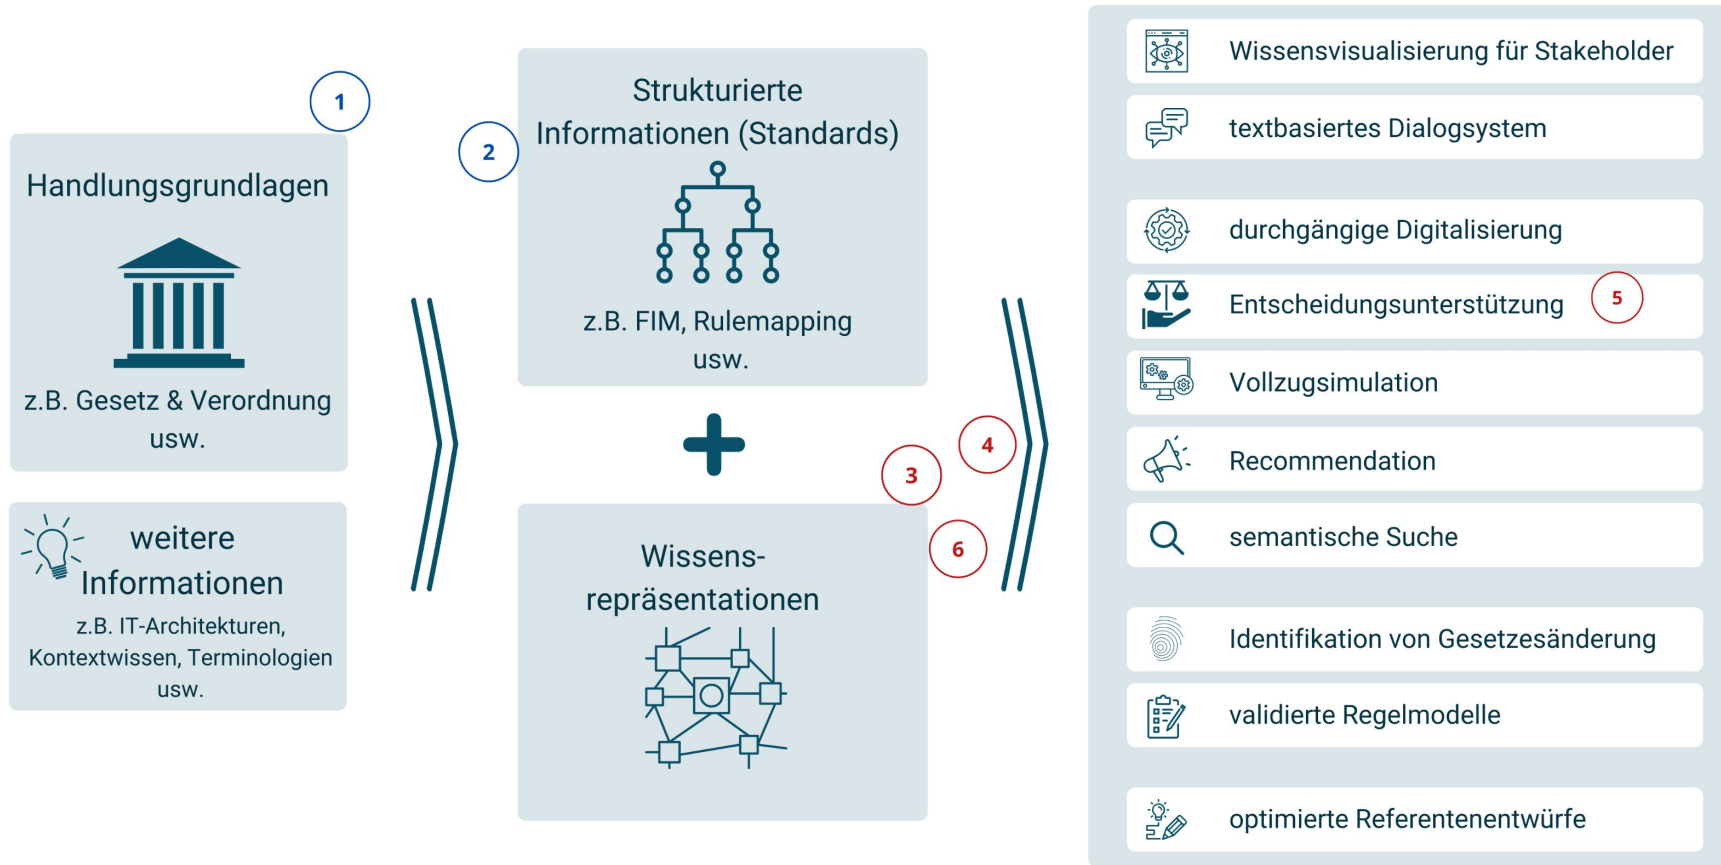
1

Handlungsgrundlagen

z.B. Gesetz & Verordnung usw.

weitere Informationen

z.B. IT-Architekturen, Kontextwissen, Terminologien usw.

2

Strukturierte Informationen (Standards)

z.B. FIM, Rulemapping usw.

Wissens-repräsentationen

3

4

6

Wissensvisualisierung für Stakeholder

textbasiertes Dialogsystem

durchgängige Digitalisierung

Entscheidungsunterstützung

5

Vollzugsimulation

Recommendation

semantische Suche

Identifikation von Gesetzesänderung

validierte Regelmodelle

optimierte Referentenentwürfe